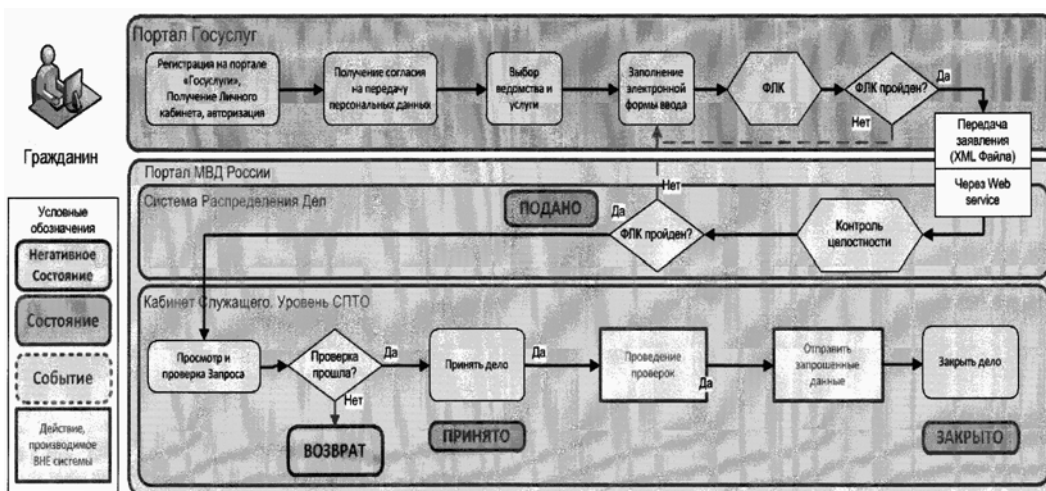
Гражданин

Условные обозначения

Негативное Состояние

Состояние

Событие

Действие, производимое ВНЕ системы

Портал Госуслуг

Регистрация на портале «Госуслуги», Получение Личного кабинета, авторизация

Получение согласия на передачу персональных данных

Выбор ведомства и услуги

Заполнение электронной формы ввода

ФЛК

ФЛК пройден?

Да

Нет

Передача заявления (XML Файла)

Через Web service

Портал МВД России

Система Распределения Дел

Нет

ПОДАНО

Да

ФЛК пройден?

Контроль целостности

Кабинет Служащего. Уровень СПТО

Просмотр и проверка Запроса

Проверка прошла?

Да

Нет

Принять дело

Да

Проведение проверок

Да

Отправить запрошенные данные

Закрыть дело

ВОЗВРАТ

ПРИНЯТО

ЗАКРЫТО